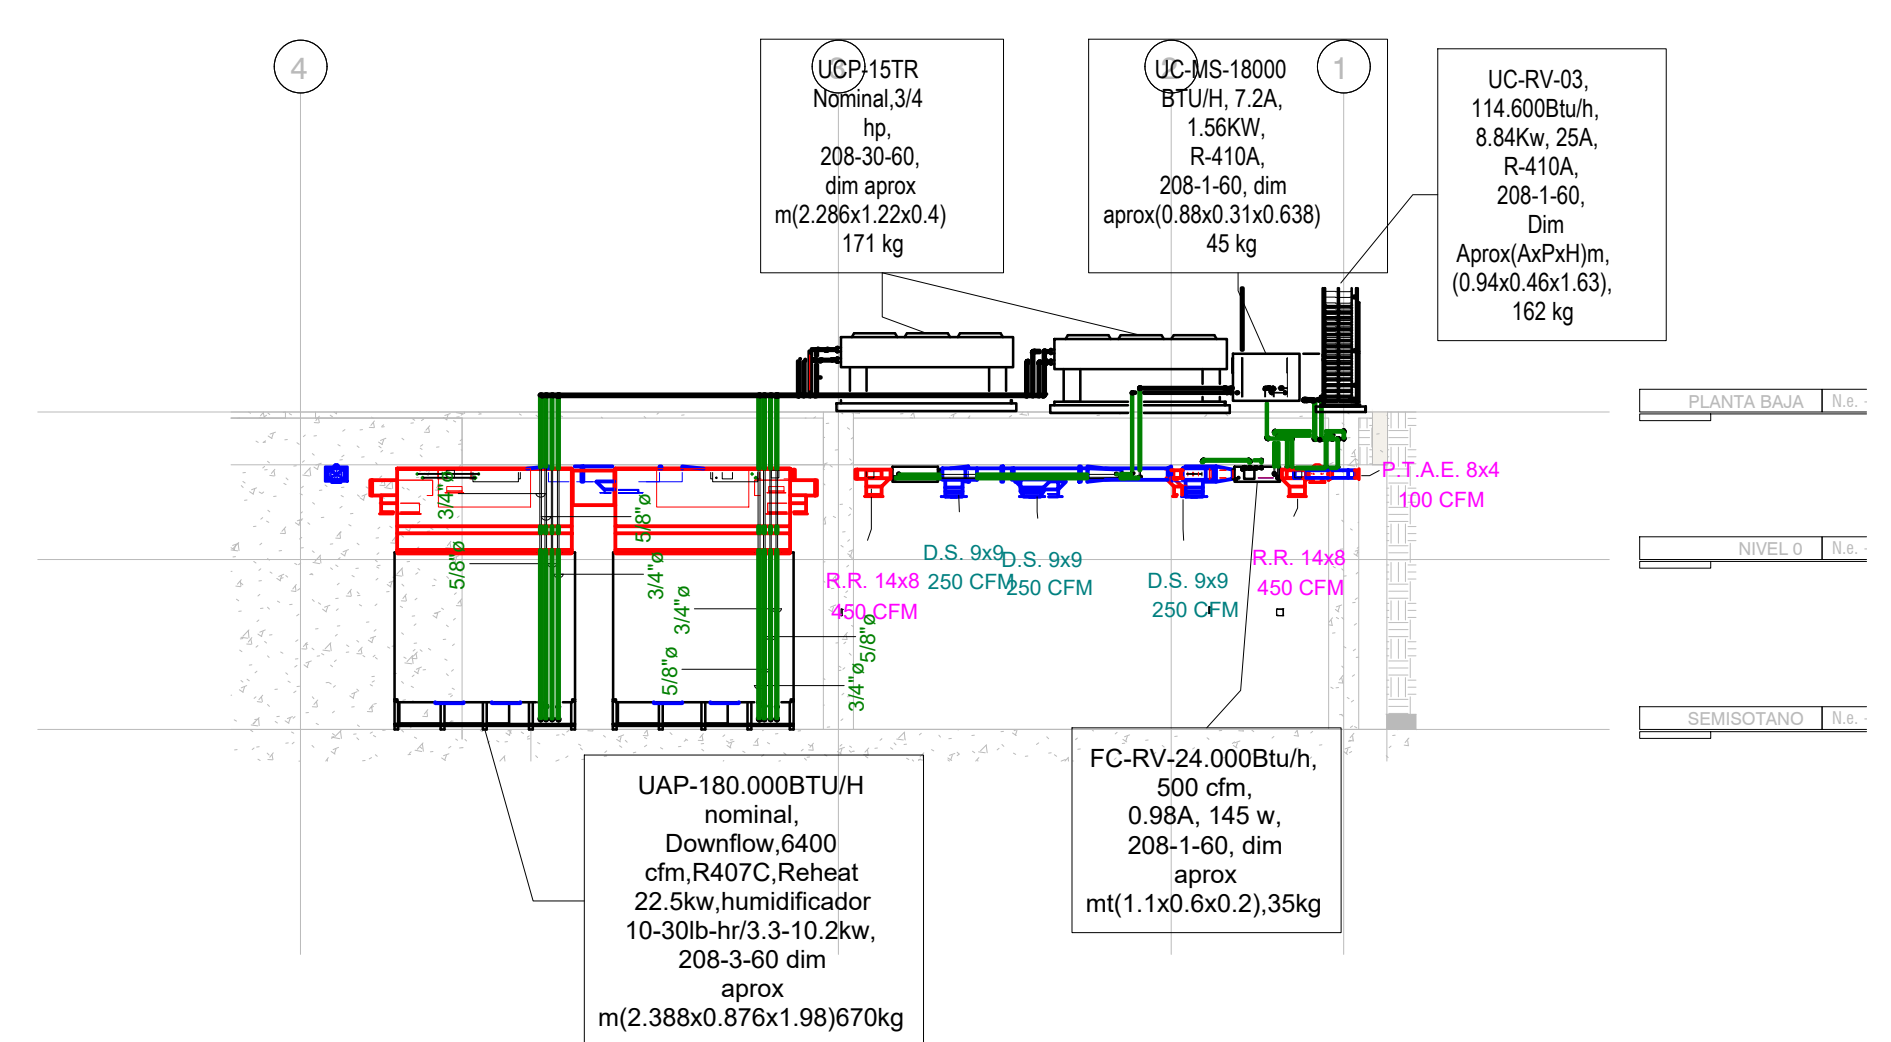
4

UCP-15TR Nominal,3/4 hp, 208-30-60, dim aprox m(2.286x1.22x0.4) 171 kg

UC-MS-18000 BTU/H, 7.2A, 1.56KW, R-410A, 208-1-60, dim aprox(0.88x0.31x0.638) 45 kg

1

UC-RV-03, 114.600Btu/h, 8.84Kw, 25A, R-410A, 208-1-60, Dim Aprox(AxPxH)m, (0.94x0.46x1.63), 162 kg

PLANTA BAJA N.e.

P.T.A.E. 8x4 100 CFM

3/4"ø

5/8"ø

5/8"ø

3/4"ø

3/4"ø

5/8"ø

5/8"ø

3/4"ø

R.R. 14x8 450 CFM

D.S. 9x9 250 CFM

D.S. 9x9 250 CFM

D.S. 9x9 250 CFM

R.R. 14x8 450 CFM

NIVEL 0 N.e.

SEMISOTANO N.e.

UAP-180.000BTU/H nominal, Downflow,6400 cfm,R407C,Reheat 22.5kw,humidificador 10-30lb-hr/3.3-10.2kw, 208-3-60 dim aprox m(2.388x0.876x1.98)670kg

FC-RV-24.000Btu/h, 500 cfm, 0.98A, 145 w, 208-1-60, dim aprox mt(1.1x0.6x0.2),35kg